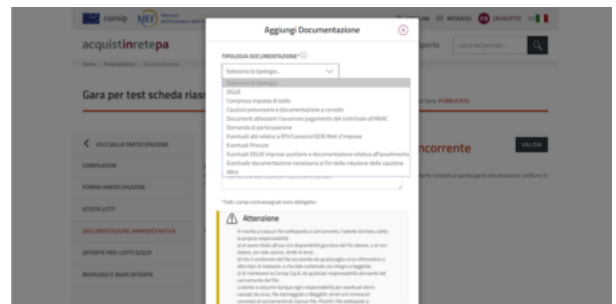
consip MEF

acquistinretepa

Gara per test scheda riass

ESCI DALLA PARTECIPAZIONE

COMPILATORI

FORMA PARTECIPAZIONE

SCELTA LOTTI

DOCUMENTAZIONE AMMINISTRATIVA

OFFERTE PER I LOTTI SCELTI

RIEPILOGO E INVIO OFFERTA

Aggiungi Documentazione

TIPOLOGIA DOCUMENTAZIONE*

Seleziona la tipologia...

Seleziona la tipologia
DGUE
Comprova imposta di bollo
Cauzioni provvisorie e documentazione a corredo
Documenti attestanti l'avvenuto pagamento del contributo all'ANAC
Domanda di partecipazione
Eventuali atti relativi a RTI/Consorzi/GEIE/Reti d'imprese
Eventuali Procure
Eventuali DGUE imprese ausiliarie e documentazione relativa all'avvalimento
Eventuale documentazione necessaria ai fini della riduzione della cauzione
Altro

*Tutti i campi contrassegnati sono obbligatori

Attenzione

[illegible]

ncorrente

VALIDA

Gara: PUBBLICATA